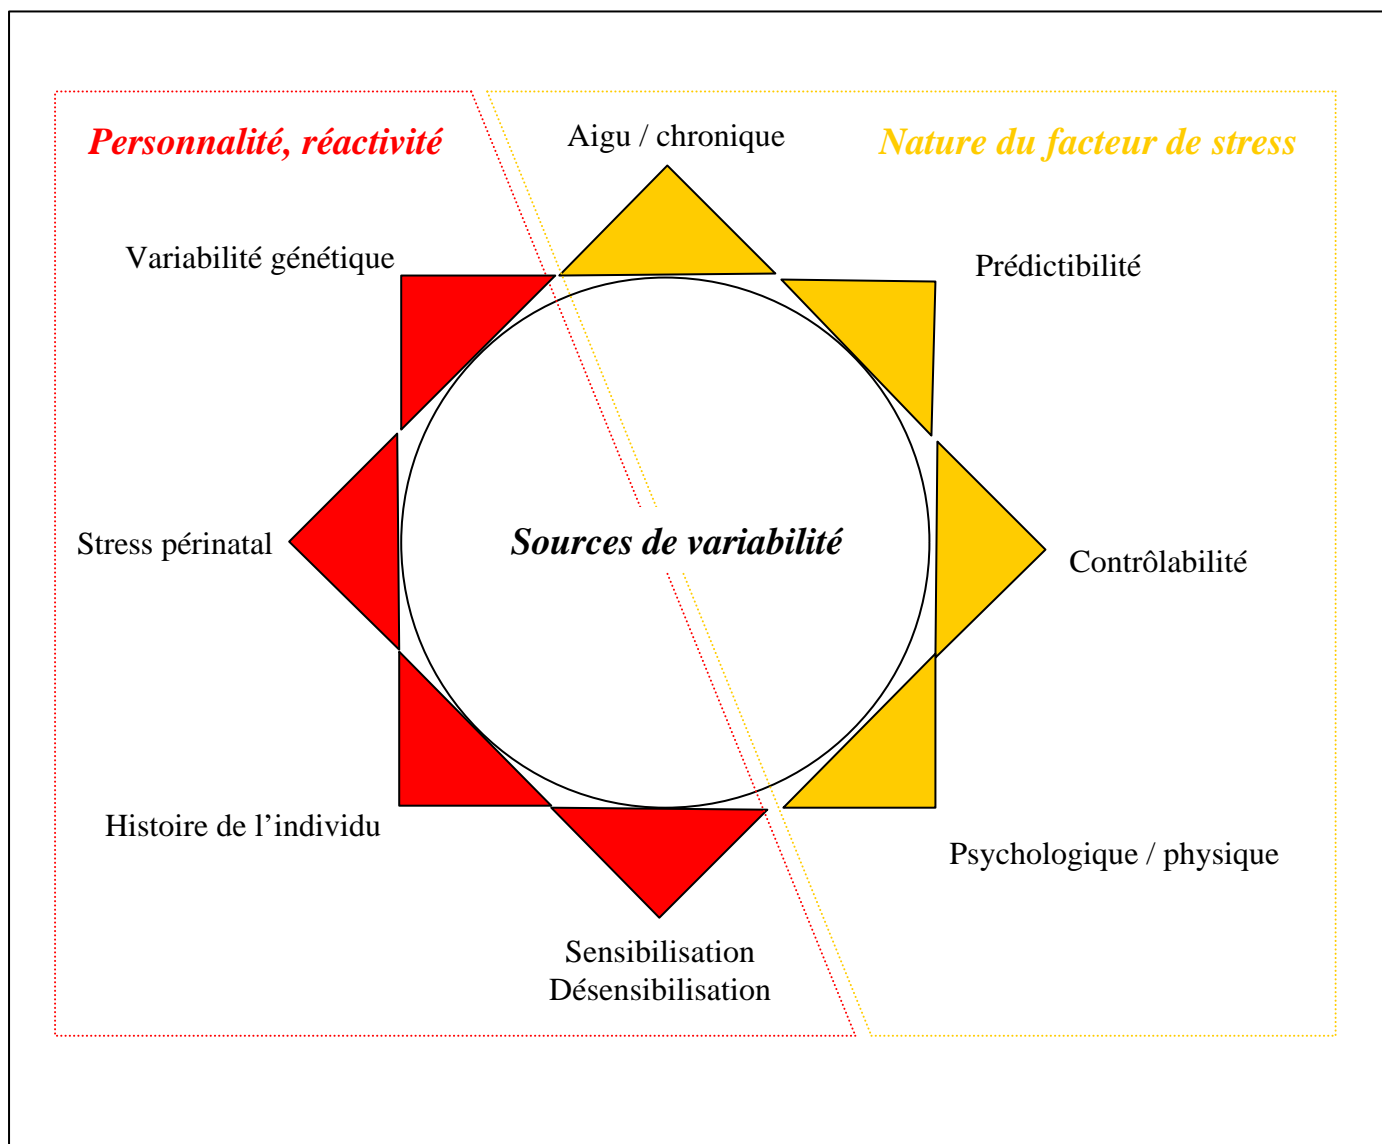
Personnalité, réactivité

Aigu / chronique

Nature du facteur de stress

Variabilité génétique

Prédictibilité

Stress périnatal

Sources de variabilité

Contrôlabilité

Histoire de l'individu

Psychologique / physique

Sensibilisation
Désensibilisation